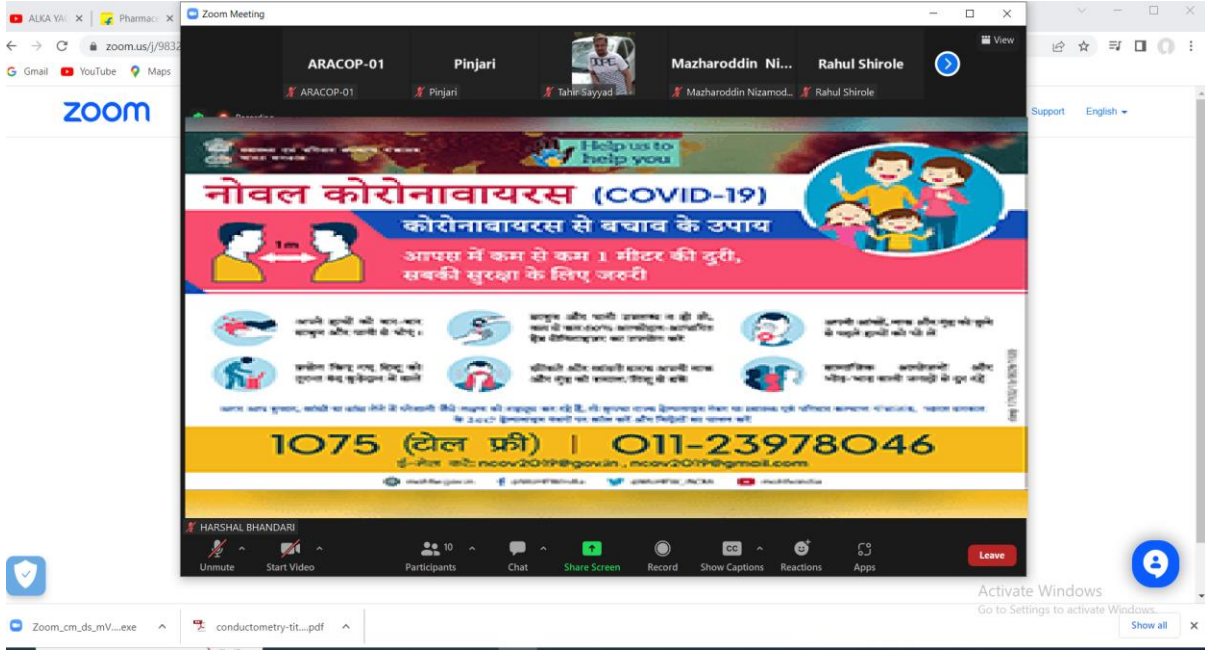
ALKA YA ×
Pharmac ×
zoom.us/j/9832
Gmail
YouTube
Maps
zoom
Support
English

Zoom Meeting
View
ARACOP-01
Pinjari
Mazharoddin Ni...
Rahul Shirole
ARACOP-01
Pinjari
Tahir Sayyad
Mazharoddin Nizamod...
Rahul Shirole

Help us to help you
नोवल कोरोनावायरस (COVID-19)
कोरोनावायरस से बचाव के उपाय
1m
आपस में कम से कम 1 मीटर की दूरी, सबकी सुरक्षा के लिए जरुरी
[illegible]
1075 (टोल फ्री) | 011-23978046
ई-मेल करें: ncov2019@gov.in , ncov2019@gmail.com
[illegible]

HARSHAL BHANDARI
Unmute
Start Video
Participants 10
Chat
Share Screen
Record
Show Captions
Reactions
Apps
Leave

Activate Windows
Go to Settings to activate Windows.
Zoom_cm_ds_mV....exe
conductometry-tit....pdf
Show all